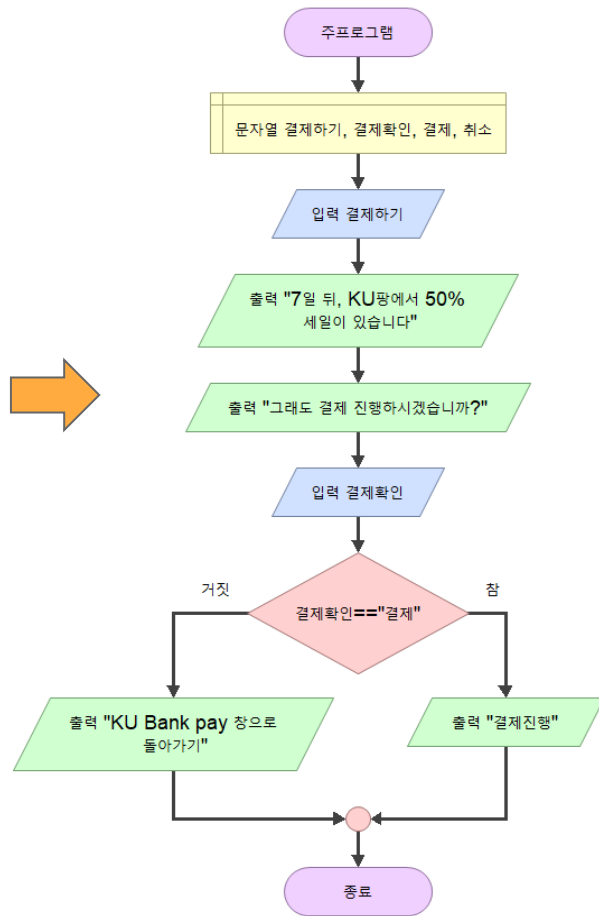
주프로그램

문자열 결제하기, 결제확인, 결제, 취소

입력 결제하기

출력 "7일 뒤, KU팡에서 50% 세일이 있습니다"

출력 "그래도 결제 진행하시겠습니까?"

입력 결제확인

거짓

결제확인=="결제"

참

출력 "KU Bank pay 창으로 돌아가기"

출력 "결제진행"

종료